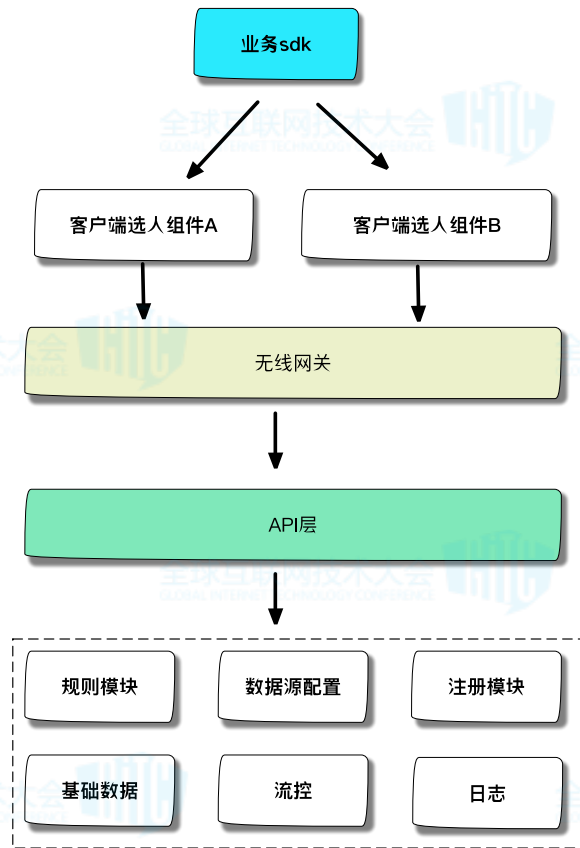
业务sdk

全球互联网技术大会
GLOBAL INTERNET TECHNOLOGY CONFERENCE

客户端选人组件A

客户端选人组件B

无线网关

API层

全球互联网技术大会
GLOBAL INTERNET TECHNOLOGY CONFERENCE

规则模块

数据源配置

注册模块

基础数据

流控

日志